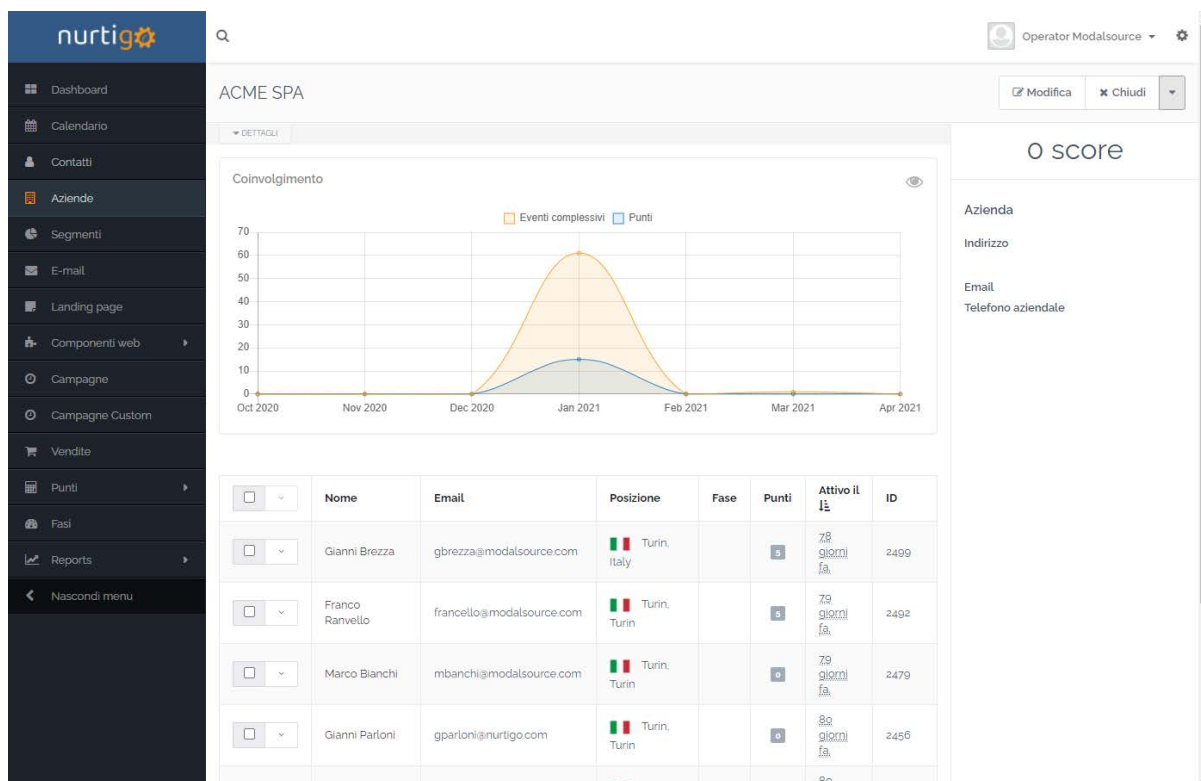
nurtigo

Dashboard
Calendario
Contatti
Aziende
Segmenti
E-mail
Landing page
Componenti web
Campagne
Campagne Custom
Vendite
Punti
Fasi
Reports
Nascondi menu

Operator Modalsource

ACME SPA

Modifica
Chiudi

DETTAGLI

Coinvolgimento

Eventi complessivi
Punti

70
60
50
40
30
20
10
0

Oct 2020
Nov 2020
Dec 2020
Jan 2021
Feb 2021
Mar 2021
Apr 2021

0 score

Azienda
Indirizzo

Email
Telefono aziendale

| | Nome | Email | Posizione | Fase | Punti | Attivo il | ID |
|---|---|---|---|---|---|---|---|
| | Gianni Brezza | gbrezza@modalsource.com | Turin, Italy | | 5 | 78 giorni fa | 2499 |
| | Franco Ranvello | francello@modalsource.com | Turin, Turin | | 5 | 79 giorni fa | 2492 |
| | Marco Bianchi | mbanchi@modalsource.com | Turin, Turin | | 0 | 79 giorni fa | 2479 |
| | Gianni Parloni | gparloni@nurtigo.com | Turin, Turin | | 0 | 80 giorni fa | 2456 |
| | | | | | | 80 | |